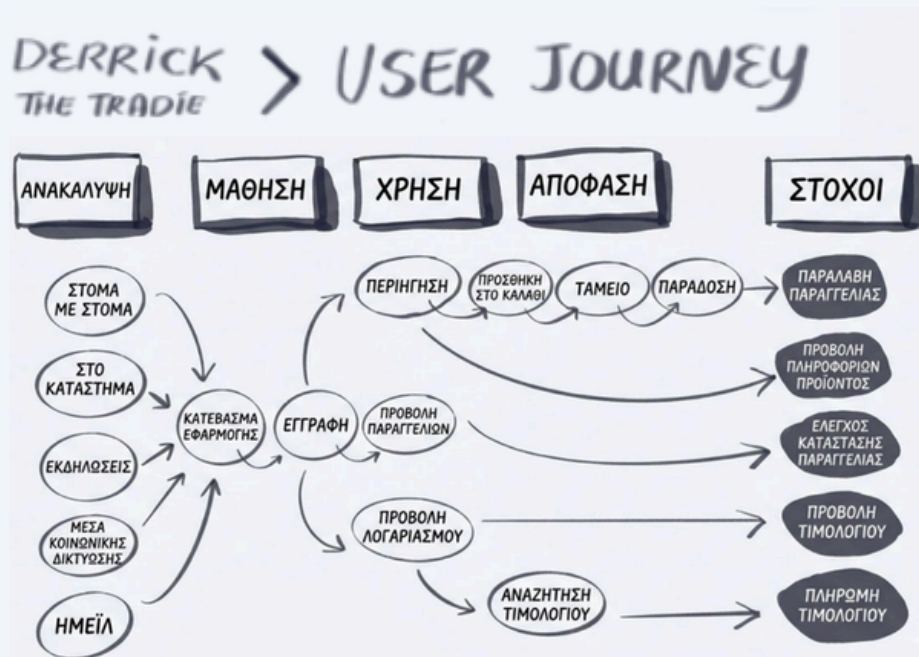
DERRICK THE TRADIE > USER JOURNEY

ΑΝΑΚΑΛΥΨΗ

ΜΑΘΗΣΗ

ΧΡΗΣΗ

ΑΠΟΦΑΣΗ

ΣΤΟΧΟΙ

ΣΤΟΜΑ ΜΕ ΣΤΟΜΑ

ΣΤΟ ΚΑΤΑΣΤΗΜΑ

ΕΚΔΗΛΩΣΕΙΣ

ΜΕΣΑ ΚΟΙΝΩΝΙΚΗΣ ΔΙΚΤΥΩΣΗΣ

ΗΜΕΪΛ

ΚΑΤΕΒΑΣΜΑ ΕΦΑΡΜΟΓΗΣ

ΕΓΓΡΑΦΗ

ΠΕΡΙΗΓΗΣΗ

ΠΡΟΣΘΗΚΗ ΣΤΟ ΚΑΛΑΘΙ

ΤΑΜΕΙΟ

ΠΑΡΑΔΟΣΗ

ΠΡΟΒΟΛΗ ΠΑΡΑΓΓΕΛΙΩΝ

ΠΡΟΒΟΛΗ ΛΟΓΑΡΙΑΣΜΟΥ

ΑΝΑΖΗΤΗΣΗ ΤΙΜΟΛΟΓΙΟΥ

ΠΑΡΑΛΑΒΗ ΠΑΡΑΓΓΕΛΙΑΣ

ΠΡΟΒΟΛΗ ΠΛΗΡΟΦΟΡΙΩΝ ΠΡΟΪΟΝΤΟΣ

ΕΛΕΓΧΟΣ ΚΑΤΑΣΤΑΣΗΣ ΠΑΡΑΓΓΕΛΙΑΣ

ΠΡΟΒΟΛΗ ΤΙΜΟΛΟΓΙΟΥ

ΠΛΗΡΩΜΗ ΤΙΜΟΛΟΓΙΟΥ